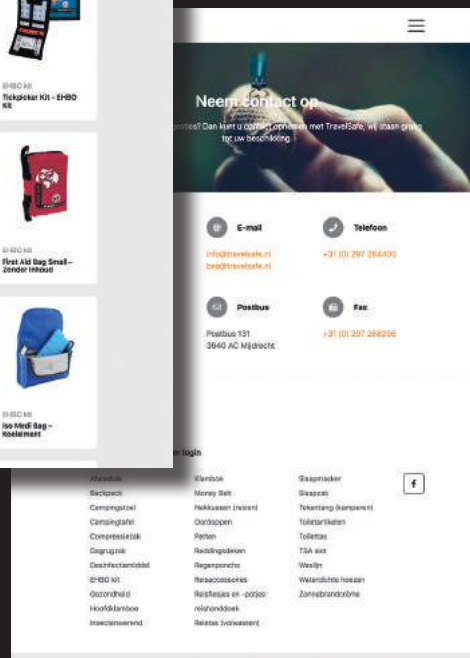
EHBO kit
Tickpicker Kit - EHBO Kit

EHBO kit
First Aid Bag Small - Zonder inhoud

EHBO kit
Iso Medi Bag - Koelelement

Neem contact op

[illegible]estes? Dan kunt u contact opnemen met TravelSafe, wij staan graag tot uw beschikking.

E-mail
info@travelsafe.nl
bea@travelsafe.nl

Telefoon
+31 (0) 297 264400

Postbus
Postbus 131
3640 AC Mijdrecht

Fax
+31 (0) 297 268256

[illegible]r login

Afwasbak
Backpack
Campingstoel
Campingtafel
Compressiezak
Dagrugzak
Desinfectiemiddel
EHBO kit
Gezondheid
Hoofdklamboe
Insectenwerend

Klamboe
Money Belt
Nekkussen (reizen)
Oordopjes
Petten
Reddingsdekken
Regenponcho
Reisaccessoires
Reisflesjes en -potjes
reishanddoek
Reistas (volwassen)

Slaapmasker
Slaapzak
Tekentang (kamperen)
Toilettartikelen
Toilettas
TSA slot
Waslijn
Waterdichte hoezen
Zonnebrandcrème

f